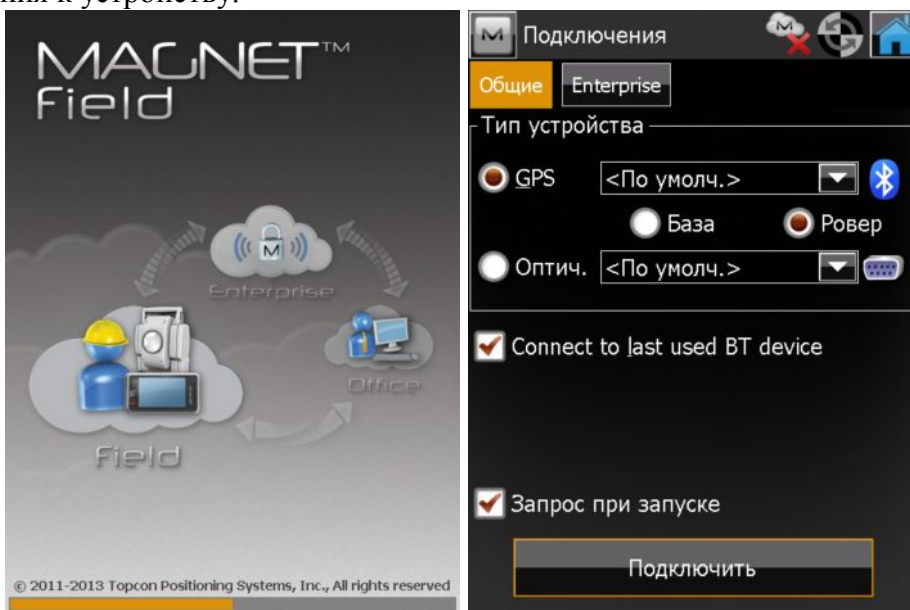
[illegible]ния к устройству.

MAGNET™
Field

Enterprise

Office

Field

© 2011-2013 Topcon Positioning Systems, Inc., All rights reserved

M Подключения

Общие Enterprise

Тип устройства

GPS <По умолч.>

База Ровер

Оптич. <По умолч.>

Connect to last used BT device

Запрос при запуске

Подключить